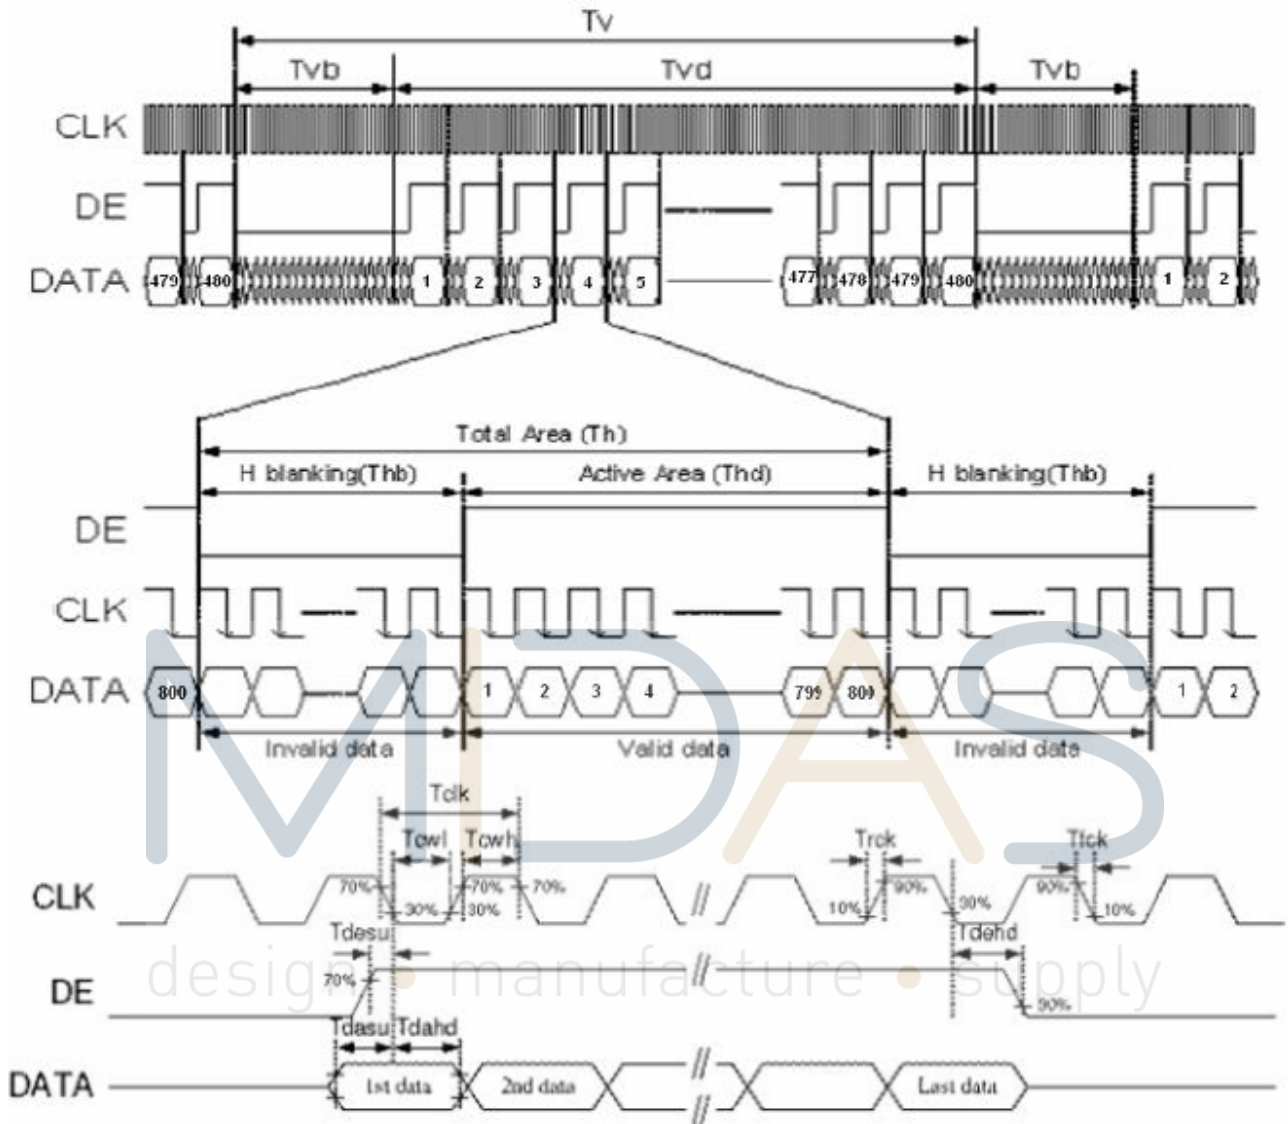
Tv
Tvb
Tvd
Tvb
CLK
DE
DATA
479
480
1
2
3
4
5
477
478
479
480
1
2

Total Area (Th)
H blanking(Thb)
Active Area (Thd)
H blanking(Thb)
DE
CLK
DATA
800
1
2
3
4
799
800
1
2
Invalid data
Valid data
Invalid data

MDAS
design • manufacture • supply

Tclk
Tcwl
Tcwh
Trck
Tfck
CLK
70%
30%
70%
30%
70%
10%
90%
90%
90%
10%
Tdesu
Tdehd
DE
70%
90%
Tdasu
Tdahd
DATA
1st data
2nd data
Last data